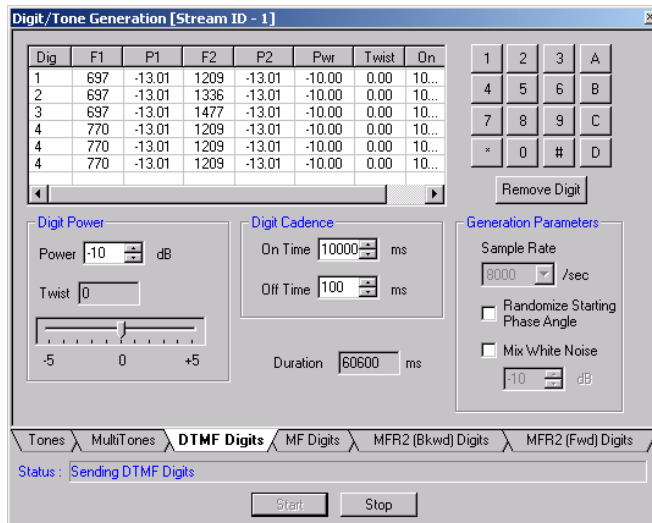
Digit/Tone Generation [Stream ID - 1]

| Dig | F1 | P1 | F2 | P2 | Pwr | Twist | On |
|---|---|---|---|---|---|---|---|
| 1 | 697 | -13.01 | 1209 | -13.01 | -10.00 | 0.00 | 10... |
| 2 | 697 | -13.01 | 1336 | -13.01 | -10.00 | 0.00 | 10... |
| 3 | 697 | -13.01 | 1477 | -13.01 | -10.00 | 0.00 | 10... |
| 4 | 770 | -13.01 | 1209 | -13.01 | -10.00 | 0.00 | 10... |
| 4 | 770 | -13.01 | 1209 | -13.01 | -10.00 | 0.00 | 10... |
| 4 | 770 | -13.01 | 1209 | -13.01 | -10.00 | 0.00 | 10... |

1 2 3 A
4 5 6 B
7 8 9 C
* 0 # D

Remove Digit

Digit Power
Power -10 dB
Twist 0
-5 0 +5

Digit Cadence
On Time 10000 ms
Off Time 100 ms

Duration 60600 ms

Generation Parameters
Sample Rate
8000 /sec
Randomize Starting Phase Angle
Mix White Noise
-10 dB

Tones MultiTones DTMF Digits MF Digits MFR2 (Bkwd) Digits MFR2 (Fwd) Digits

Status : Sending DTMF Digits

Start Stop